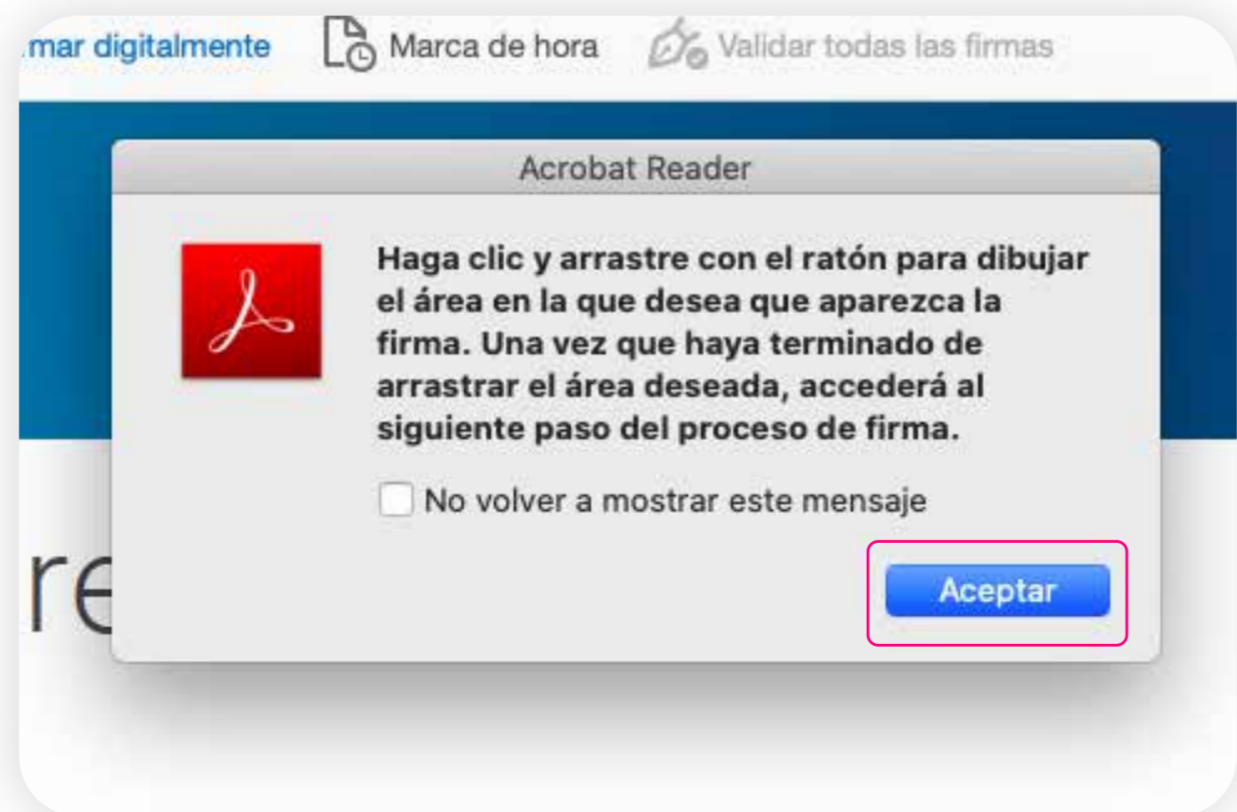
mar digitalmente Marca de hora Validar todas las firmas

Acrobat Reader

Haga clic y arrastre con el ratón para dibujar el área en la que desea que aparezca la firma. Una vez que haya terminado de arrastrar el área deseada, accederá al siguiente paso del proceso de firma.

No volver a mostrar este mensaje

Aceptar

re